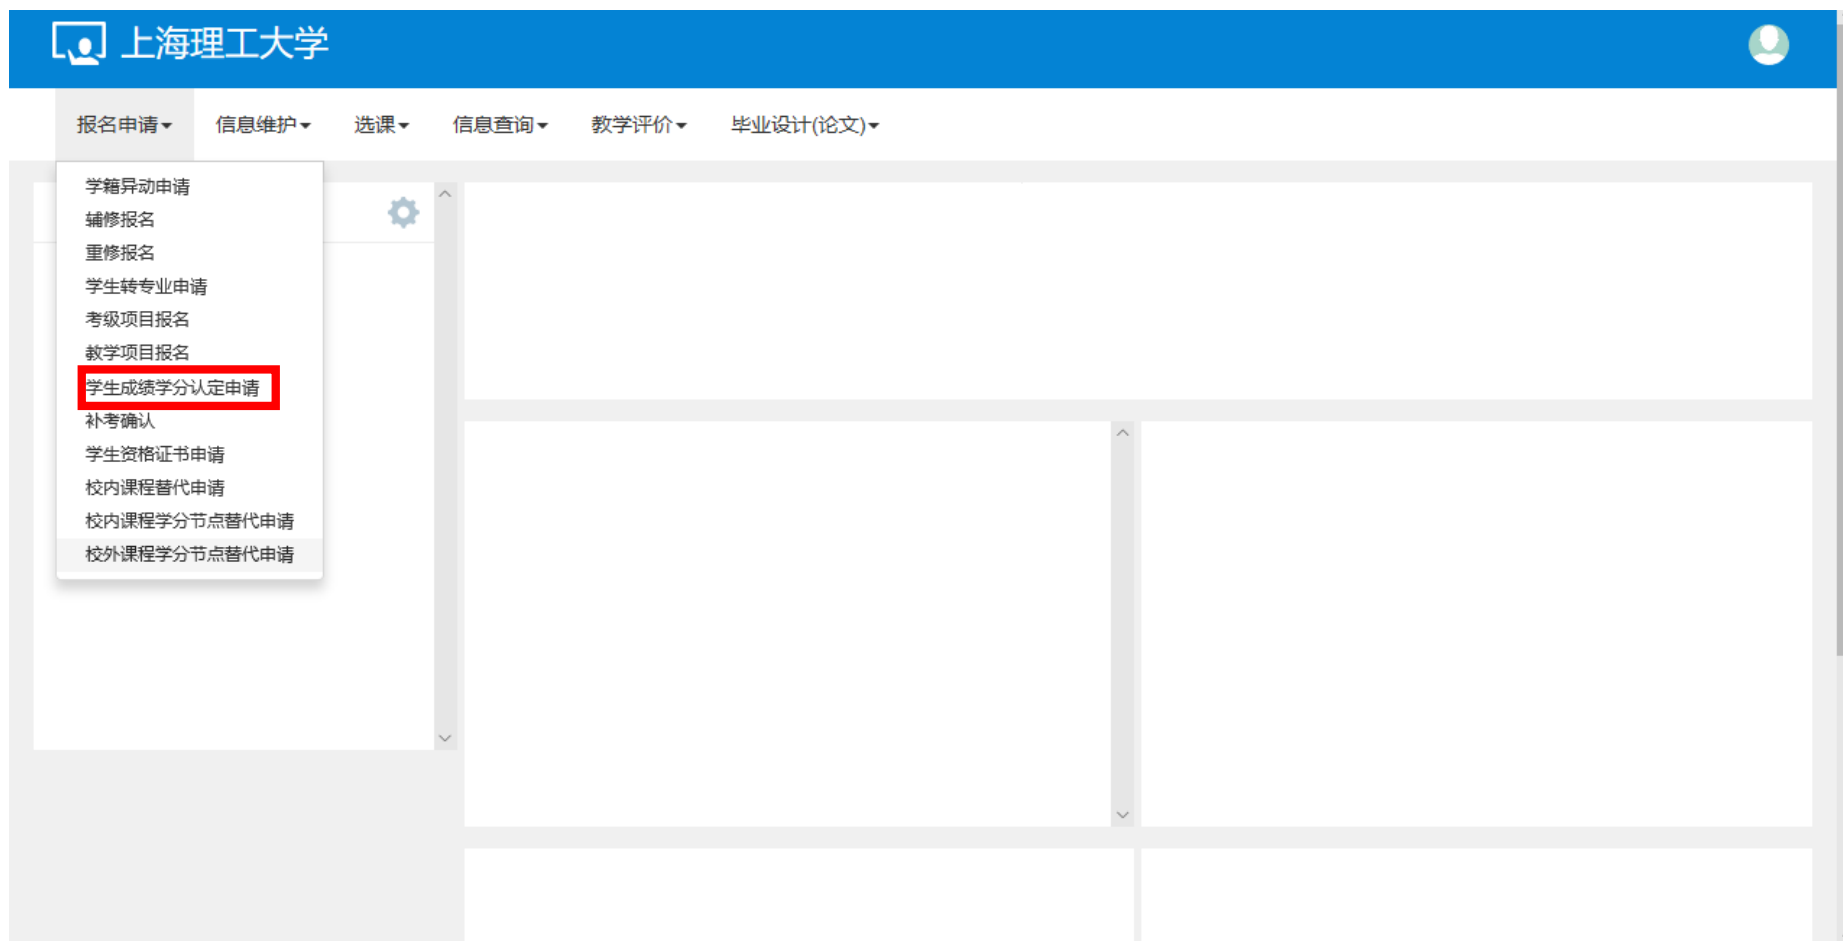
上海理工大学

报名申请 信息维护 选课 信息查询 教学评价 毕业设计(论文)

学籍异动申请
辅修报名
重修报名
学生转专业申请
考级项目报名
教学项目报名
学生成绩学分认定申请
补考确认
学生资格证书申请
校内课程替代申请
校内课程学分节点替代申请
校外课程学分节点替代申请